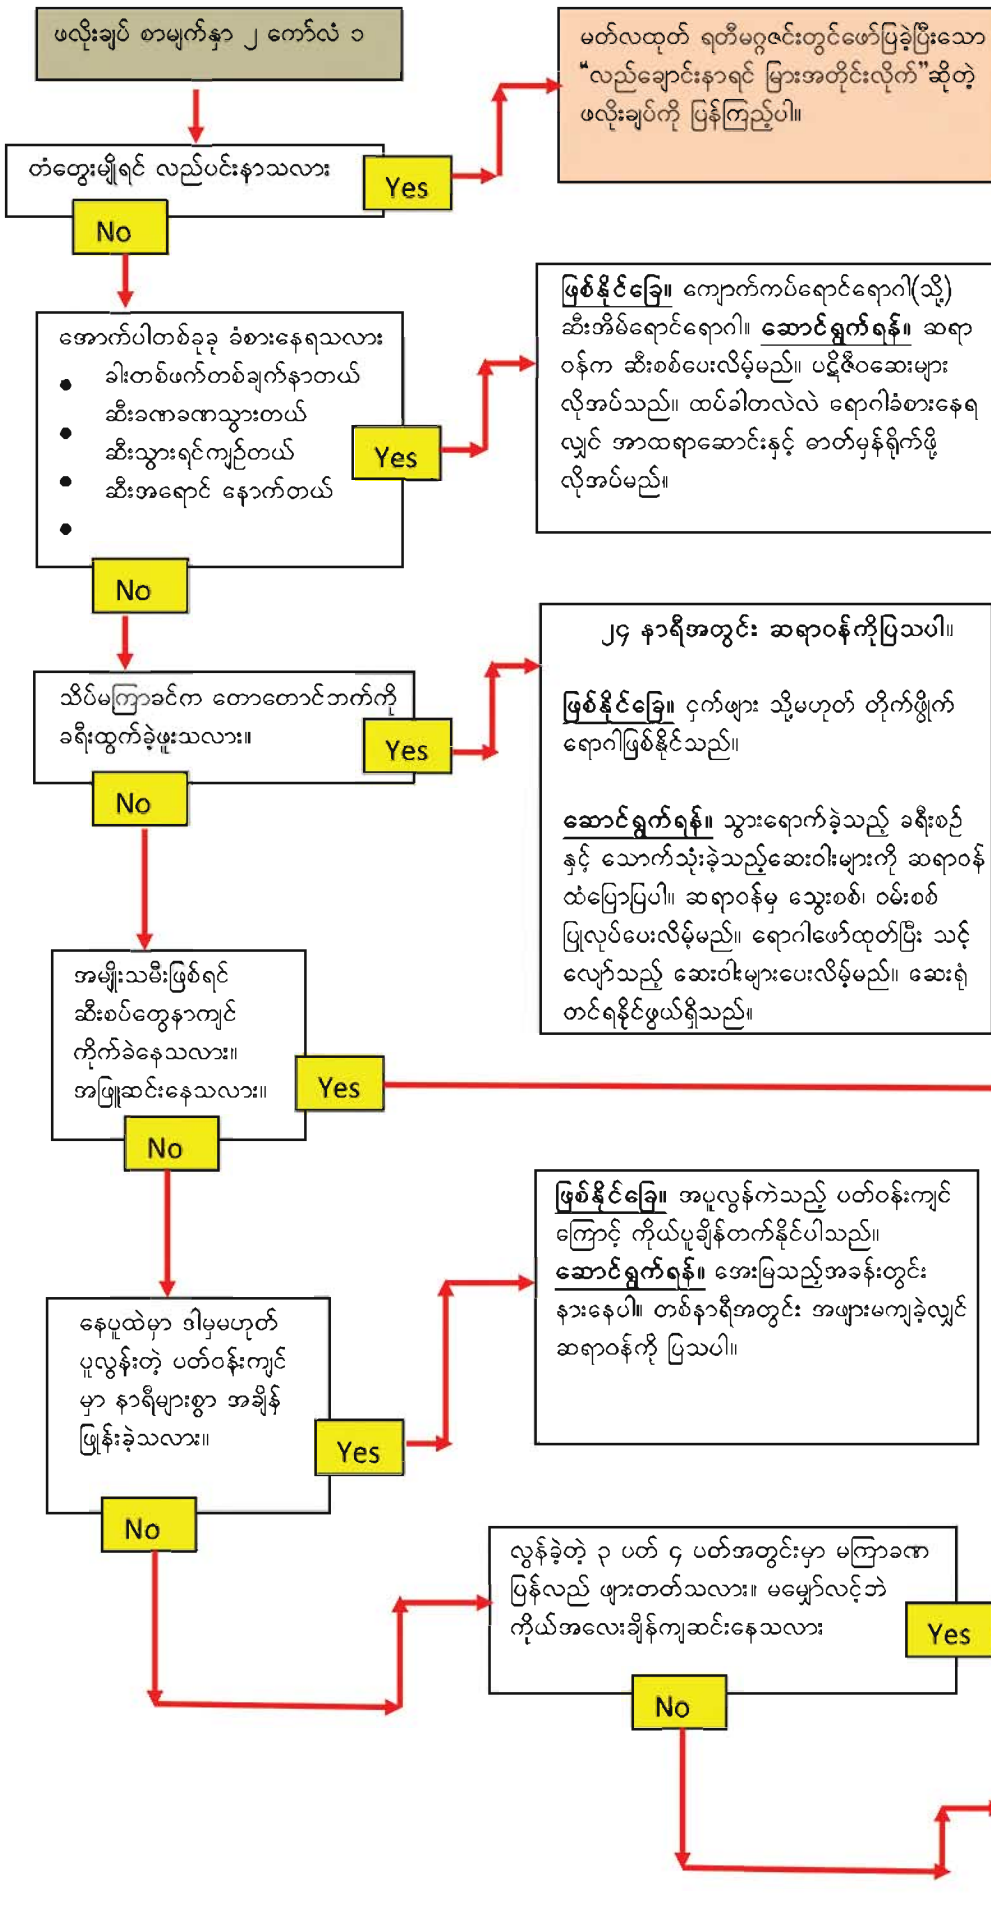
ဖလိုးချပ် စာမျက်နှာ ၂ ကော်လံ ၁

မတ်လထုတ် ရတီမဂ္ဂဇင်းတွင်ဖော်ပြခဲ့ပြီးသော "လည်ချောင်းနာရင် မြားအတိုင်းလိုက်"ဆိုတဲ့ ဖလိုးချပ်ကို ပြန်ကြည့်ပါ။

တံတွေးမျိုရင် လည်ပင်းနာသလား

Yes

No

အောက်ပါတစ်ခုခု ခံစားနေရသလား
• ခါးတစ်ဖက်တစ်ချက်နာတယ်
• ဆီးခဏခဏသွားတယ်
• ဆီးသွားရင်ကျဉ်တယ်
• ဆီးအရောင် နောက်တယ်
•

Yes

ဖြစ်နိုင်ခြေ။ ကျောက်ကပ်ရောင်ရောဂါ(သို့) ဆီးအိမ်ရောင်ရောဂါ။ ဆောင်ရွက်ရန်။ ဆရာဝန်က ဆီးစစ်ပေးလိမ့်မည်။ ပဋိဇီဝဆေးများ လိုအပ်သည်။ ထပ်ခါတလဲလဲ ရောဂါခံစားနေရလျှင် အာထရာဆောင်းနှင့် ဓာတ်မှန်ရိုက်ဖို့ လိုအပ်မည်။

No

သိပ်မကြာခင်က တောတောင်ဘက်ကို ခရီးထွက်ခဲ့ဖူးသလား။

Yes

၂၄ နာရီအတွင်း ဆရာဝန်ကိုပြသပါ။

ဖြစ်နိုင်ခြေ။ ငှက်ဖျား သို့မဟုတ် တိုက်ဖွိုက်ရောဂါဖြစ်နိုင်သည်။

ဆောင်ရွက်ရန်။ သွားရောက်ခဲ့သည့် ခရီးစဉ်နှင့် သောက်သုံးခဲ့သည့်ဆေးဝါးများကို ဆရာဝန် ထံပြောပြပါ။ ဆရာဝန်မှ သွေးစစ်၊ ဝမ်းစစ် ပြုလုပ်ပေးလိမ့်မည်။ ရောဂါဖော်ထုတ်ပြီး သင့်လျော်သည့် ဆေးဝါးများပေးလိမ့်မည်။ ဆေးရုံတင်ရနိုင်ဖွယ်ရှိသည်။

No

အမျိုးသမီးဖြစ်ရင် ဆီးစပ်တွေနာကျင် ကိုက်ခဲနေသလား။ အဖြူဆင်းနေသလား။

Yes

No

ဖြစ်နိုင်ခြေ။ အပူလွန်ကဲသည့် ပတ်ဝန်းကျင် ကြောင့် ကိုယ်ပူချိန်တက်နိုင်ပါသည်။ ဆောင်ရွက်ရန်။ အေးမြသည့်အခန်းတွင်း နားနေပါ။ တစ်နာရီအတွင်း အဖျားမကျခဲ့လျှင် ဆရာဝန်ကို ပြသပါ။

နေပူထဲမှာ ဒါမှမဟုတ် ပူလွန်းတဲ့ ပတ်ဝန်းကျင် မှာ နာရီများစွာ အချိန် ဖြုန်းခဲ့သလား။

Yes

No

လွန်ခဲ့တဲ့ ၃ ပတ် ၄ ပတ်အတွင်းမှာ မကြာခဏ ပြန်လည် ဖျားတတ်သလား။ မမျှော်လင့်ဘဲ ကိုယ်အလေးချိန်ကျဆင်းနေသလား

Yes

No